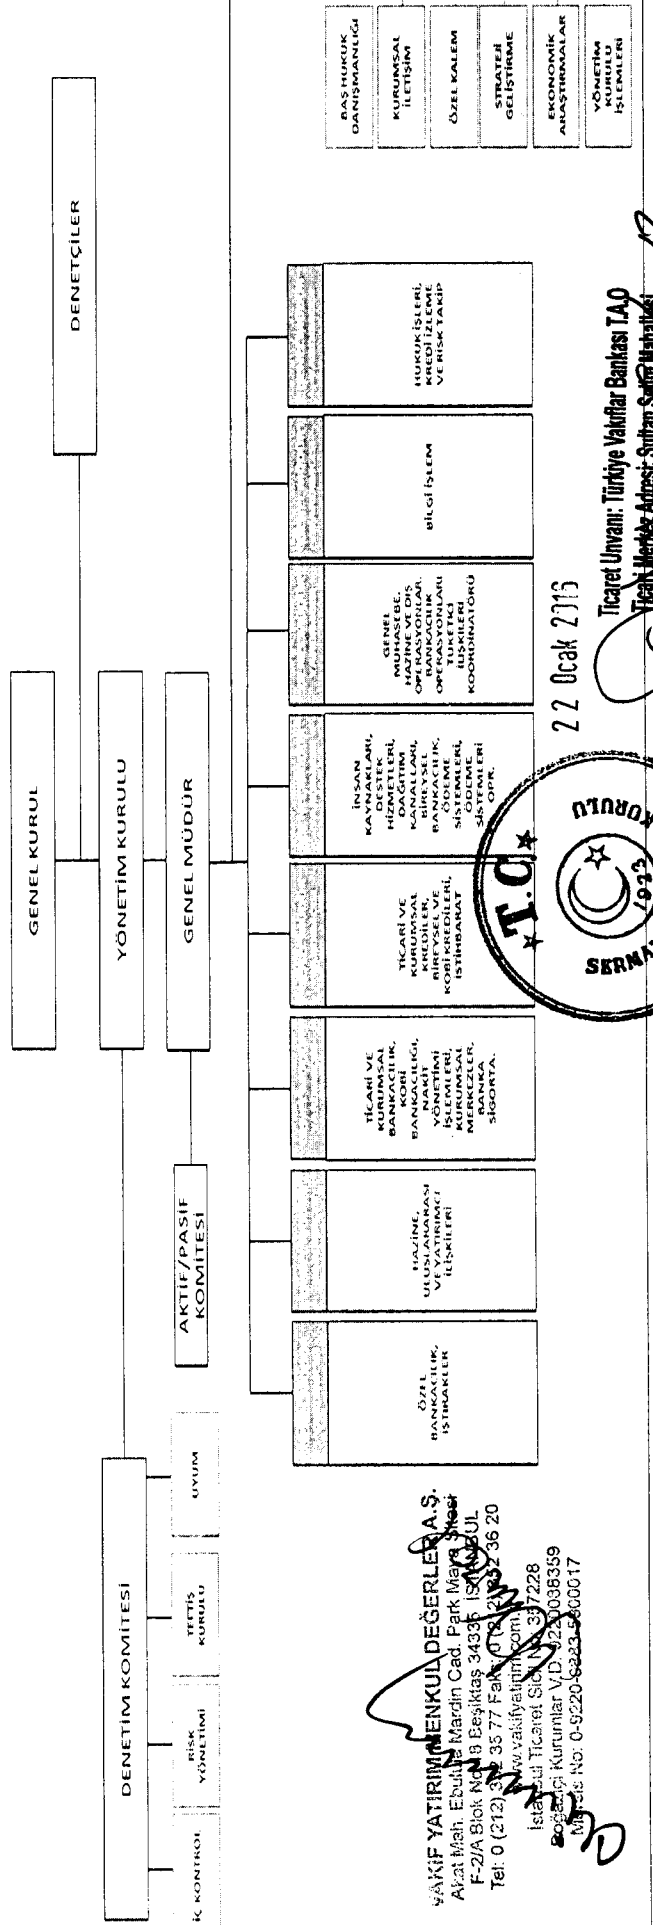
GENEL KURUL

DENETÇİLER

YÖNETİM KURULU

GENEL MÜDÜR

DENETİM KOMİTESİ

İÇ KONTROL

RİSK YÖNETİMİ

TEFTİŞ KURULU

UYUM

AKTİF/PASİF KOMİTESİ

ÖZEL BANKACILIK, İŞTİRAKLER

HAZİNE, ULUSLARARASI VE YATIRIMCI İLİŞKİLERİ

TİCARİ VE KURUMSAL BANKACILIK, KOBİ BANKACILIĞI, NAKİT YÖNETİMİ İŞLEMLERİ, KURUMSAL MERKEZLER, BANKA SİGORTA.

TİCARİ VE KURUMSAL KREDİLER, BİREYSEL VE KOBİ KREDİLERİ, İSTİHBARAT

İNSAN KAYNAKLARI, DESTEK HİZMETLERİ, DAĞITIM KANALLARI, BİREYSEL BANKACILIK, ÖDEME SİSTEMLERİ, ÖDEME SİSTEMLERİ OPR.

GENEL MUHASEBE, HAZİNE VE DIŞ OPERASYONLAR, BANKACILIK OPERASYONLARI, TÜKETİCİ İLİŞKİLERİ KOORDİNATÖRÜ

BİLGİ İŞLEM

HUKUK İŞLERİ, KREDİ İZLEME VE RİSK TAKİP

BAŞ HUKUK DANIŞMANLIĞI

KURUMSAL İLETİŞİM

ÖZEL KALEM

STRATEJİ GELİŞTİRME

EKONOMİK ARAŞTIRMALAR

YÖNETİM KURULU İŞLEMLERİ

VAKIF YATIRIM MENKUL DEĞERLER A.Ş.
Akat Mah. Ebulula Mardin Cad. Park Maya Sitesi F-2/A Blok No:18 Beşiktaş 34335 İSTANBUL
Tel: 0 (212) 352 35 77 Fax: 0 (212) 352 36 20
www.vakifyatirim.com.tr
İstanbul Ticaret Sicil No: 337228
Boğaziçi Kurumlar V.D. 9220038359
Mersis No: 0-9220-0383-5900017

T.C. SERMAYE PİYASASI KURULU 1923

22 Ocak 2015

Ticaret Unvanı: Türkiye Vakıflar Bankası T.A.O
Ticari Merkez Adresi: Sultan Selim Mahallesi